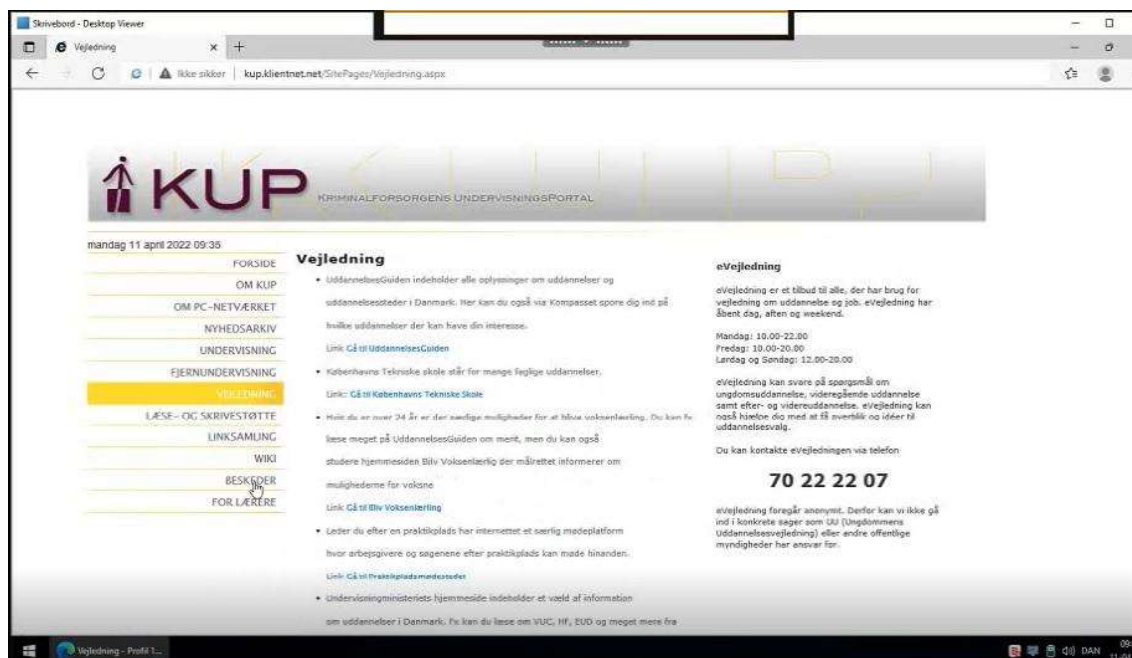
Skrivebord - Desktop Viewer

Vejledning × +

Ikke sikker | kup.klientnet.net/SitePages/Vejledning.aspx

KUP KRIMINALFORSORGENS UNDERVISNINGSPORTAL

mandag 11 april 2022 09:35

FORSIDE
OM KUP
OM PC-NETVÆRKET
NYHEDSARKIV
UNDERVISNING
FJERNUNDERVISNING
VEJLEDNING
LÆSE- OG SKRIVESTØTTE
LINKSAMLING
WIKI
BESKEDER
FOR LÆRERE

Vejledning

• UddannelsesGuiden indeholder alle oplysninger om uddannelser og uddannelsessteder i Danmark. Her kan du også via Kompasset spore dig ind på hvilke uddannelser der kan have din interesse.

Link: Gå til UddannelsesGuiden

• Københavns Tekniske skole står for mange faglige uddannelser.

Link: Gå til Københavns Tekniske Skole

• Hvis du er over 24 år er der særlige muligheder for at blive voksenlærling. Du kan fx læse meget på UddannelsesGuiden om merit, men du kan også studere hjemmesiden Bliv Voksenlærlig der målrettet informerer om mulighederne for voksne

Link Gå til Bliv Voksenlærling

• Leder du efter en praktikplads har internettet et særlig mødeplatform hvor arbejdsgivere og søgenene efter praktikplads kan møde hinanden.

Link: Gå til Praktikpladsmødestedet

• Undervisningministeriets hjemmeside indeholder et væld af information om uddannelser i Danmark. Fx kan du læse om VUC, HF, EUD og meget mere fra

eVejledning

eVejledning er et tilbud til alle, der har brug for vejledning om uddannelse og job. eVejledning har åbent dag, aften og weekend.

Mandag: 10.00-22.00
Fredag: 10.00-20.00
Lørdag og Søndag: 12.00-20.00

eVejledning kan svare på spørgsmål om ungdomsuddannelse, videregående uddannelse samt efter- og videreuddannelse. eVejledning kan også hjælpe dig med at få overblik og idéer til uddannelsesvalg.

Du kan kontakte eVejledningen via telefon

70 22 22 07

eVejledning foregår anonymt. Derfor kan vi ikke gå ind i konkrete sager som UU (Ungdommens Uddannelsesvejledning) eller andre offentlige myndigheder har ansvar for.

Vejledning - Profil 1... DAN 09